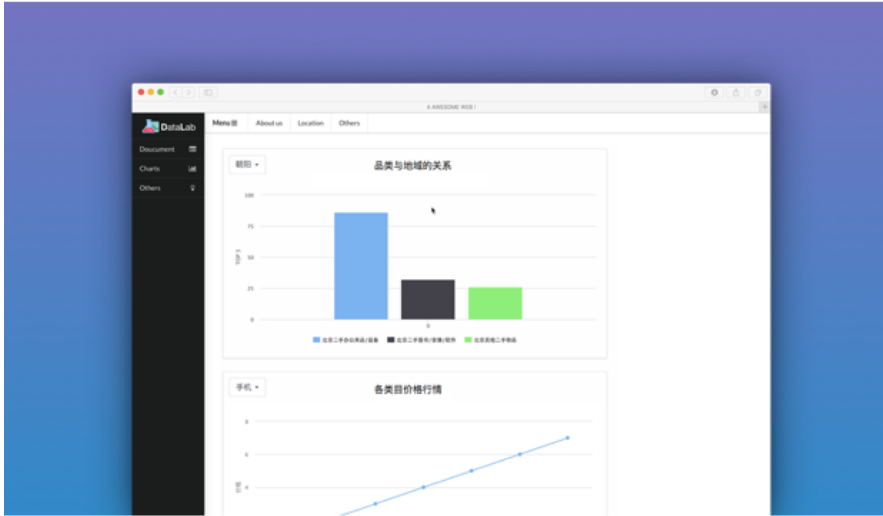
A AWESOME WEB !

DataLab

Document

Charts

Others

Menu

About us

Location

Others

朝阳

品类与地域的关系

100

75

50

25

0

TOP 3

0

北京二手办公用品/设备

北京二手音响/音像/软件

北京其他二手物品

手机

各类目价格行情

8

6

4

价格